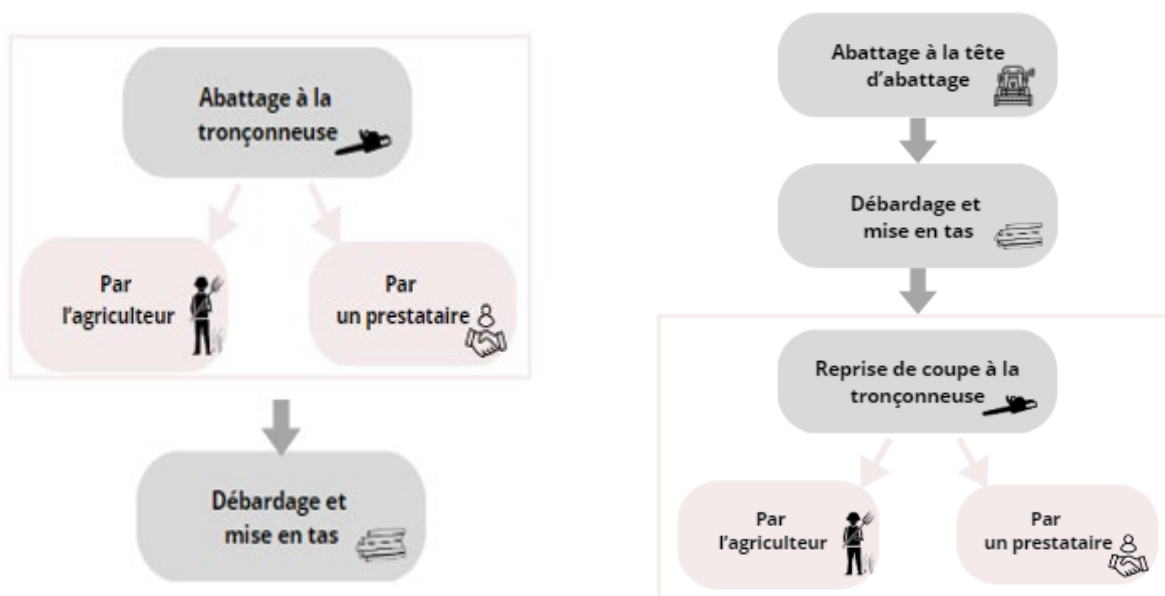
Abattage à la tronçonneuse

Par l'agriculteur

Par un prestataire

Débardage et mise en tas

Abattage à la tête d'abattage

Débardage et mise en tas

Reprise de coupe à la tronçonneuse

Par l'agriculteur

Par un prestataire